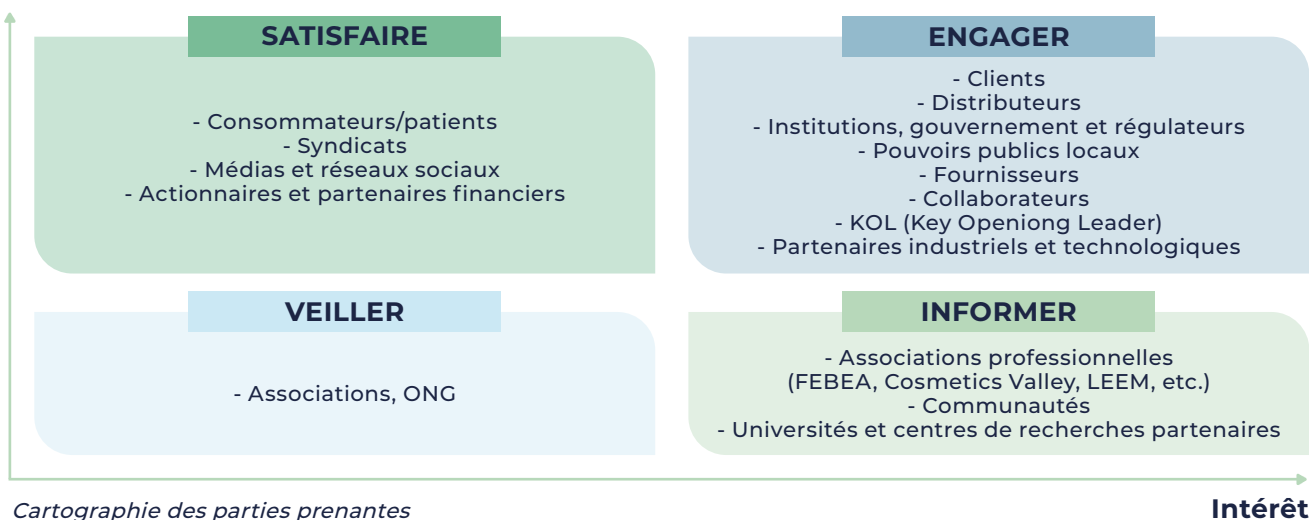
SATISFAIRE

- Consommateurs/patients
- Syndicats
- Médias et réseaux sociaux
- Actionnaires et partenaires financiers

ENGAGER

- Clients
- Distributeurs
- Institutions, gouvernement et régulateurs
- Pouvoirs publics locaux
- Fournisseurs
- Collaborateurs
- KOL (Key Openiong Leader)
- Partenaires industriels et technologiques

VEILLER

- Associations, ONG

INFORMER

- Associations professionnelles (FEBEA, Cosmetics Valley, LEEM, etc.)
- Communautés
- Universités et centres de recherches partenaires

Cartographie des parties prenantes

Intérêt